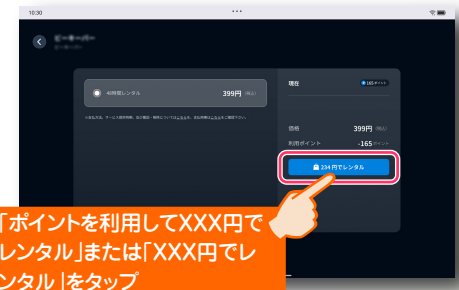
10:30

ピーキーパー
ピーキーパー

一時的レンタル 399円 (税込)

現在 165ポイント

価格 399円 (税込)
利用ポイント -165 ポイント

234 円でレンタル

「ポイントを利用してXXX円でレンタル」または「XXX円でレンタル」をタップ